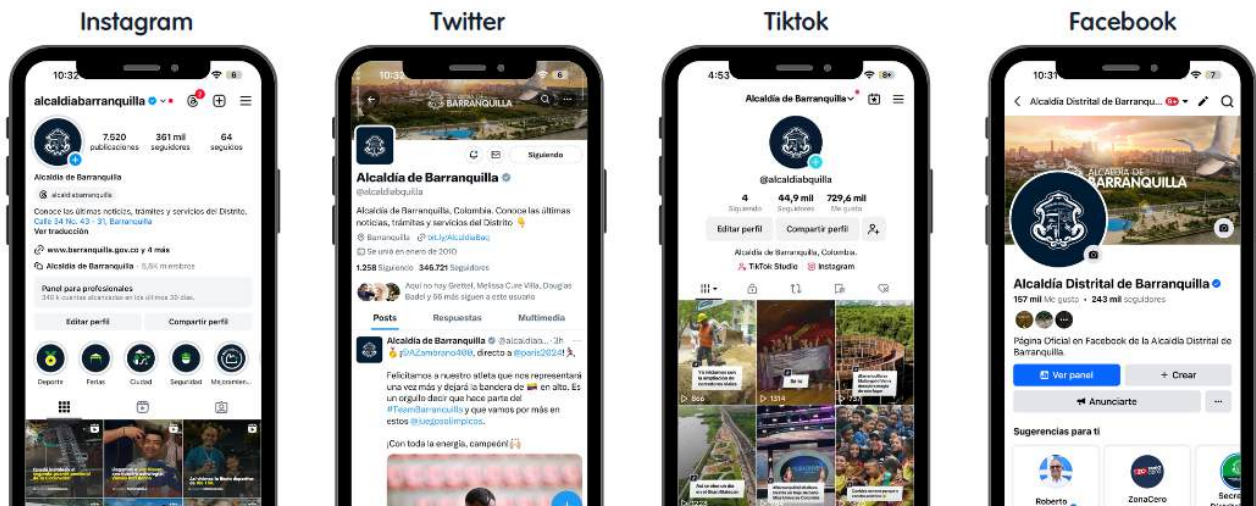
Instagram

10:32

alcaldiabarranquilla

7.520 publicaciones
361 mil seguidores
64 seguidos

Alcaldía de Barranquilla

alcaldiabarranquilla

Conoce las últimas noticias, trámites y servicios del Distrito.
Calle 34 No. 43 - 31, Barranquilla
Ver traducción

www.barranquilla.gov.co y 4 más

Alcaldía de Barranquilla · 5,8K miembros

Panel para profesionales
340 k cuentas alcanzadas en los últimos 30 días.

Editar perfil
Compartir perfil

Deporte
Ferias
Ciudad
Seguridad
Mi_compromiso

Twitter

10:32

BARRANQUILLA

Siguiendo

Alcaldía de Barranquilla
@alcaldiabquilla

Alcaldía de Barranquilla, Colombia. Conoce las últimas noticias, trámites y servicios del Distrito 👇
Barranquilla bit.ly/AlcaldiaBaq
Se unió en enero de 2010
1.258 Siguiendo 346.721 Seguidores

Aquí no hay Grettel, Melissa Cure Villa, Douglas Badel y 56 más siguen a este usuario

Posts
Respuestas
Multimedia

Alcaldía de Barranquilla @alcaldiaba... · 2h
@AZambrano400, directo a @paris2024!

Felicitamos a nuestro atleta que nos representará una vez más y dejará la bandera de 🇨🇴 en alto. Es un orgullo decir que hace parte del #TeamBarranquilla y que vamos por más en estos @juegosolimpicos.

¡Con toda la energía, campeón!

Tiktok

4:53

Alcaldía de Barranquilla

@alcaldiabquilla

4 Siguiendo
44,9 mil Seguidores
729,6 mil Me gusta

Editar perfil
Compartir perfil

Alcaldía de Barranquilla, Colombia.
TikTok Studio
Instagram

566
1314

Facebook

10:31

Alcaldía Distrital de Barranq...

ALCALDÍA DE BARRANQUILLA

Alcaldía Distrital de Barranquilla
157 mil Me gusta · 243 mil seguidores

Página Oficial en Facebook de la Alcaldía Distrital de Barranquilla.

Ver panel
+ Crear
Anunciarte

Sugerencias para ti

Roberto
ZonaCero
Secre